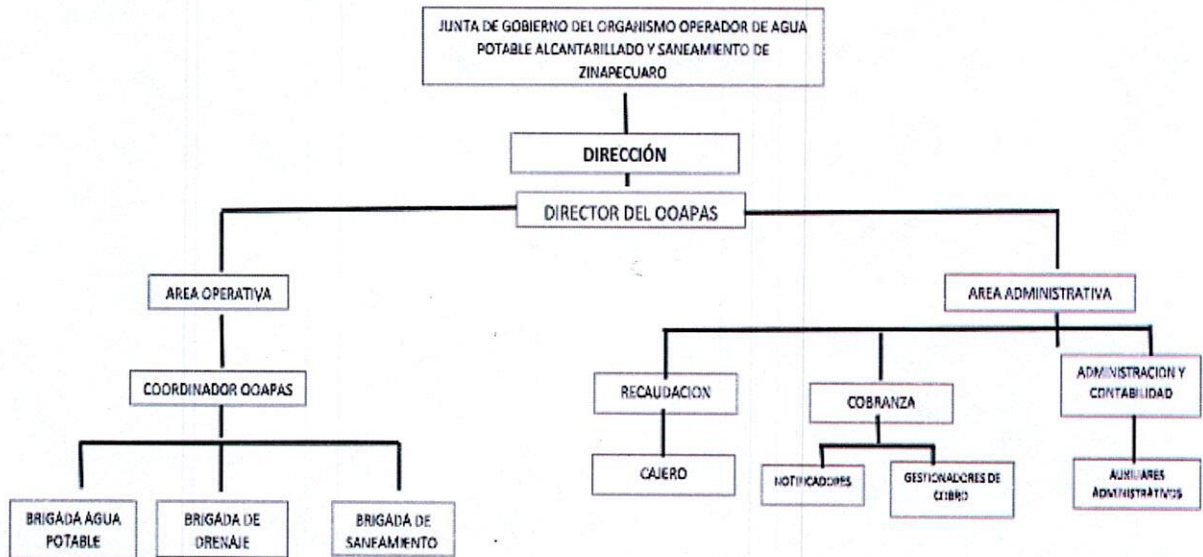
JUNTA DE GOBIERNO DEL ORGANISMO OPERADOR DE AGUA POTABLE ALCANTARILLADO Y SANEAMIENTO DE ZINAPECUARO

DIRECCIÓN

DIRECTOR DEL OOAPAS

AREA OPERATIVA

AREA ADMINISTRATIVA

COORDINADOR OOAPAS

RECAUDACION

COBRANZA

ADMINISTRACION Y CONTABILIDAD

BRIGADA AGUA POTABLE

BRIGADA DE DRENAJE

BRIGADA DE SANEAMIENTO

CAJERO

NOTIFICADORES

GESTIONADORES DE COBRO

AUXILIARES ADMINISTRATIVOS